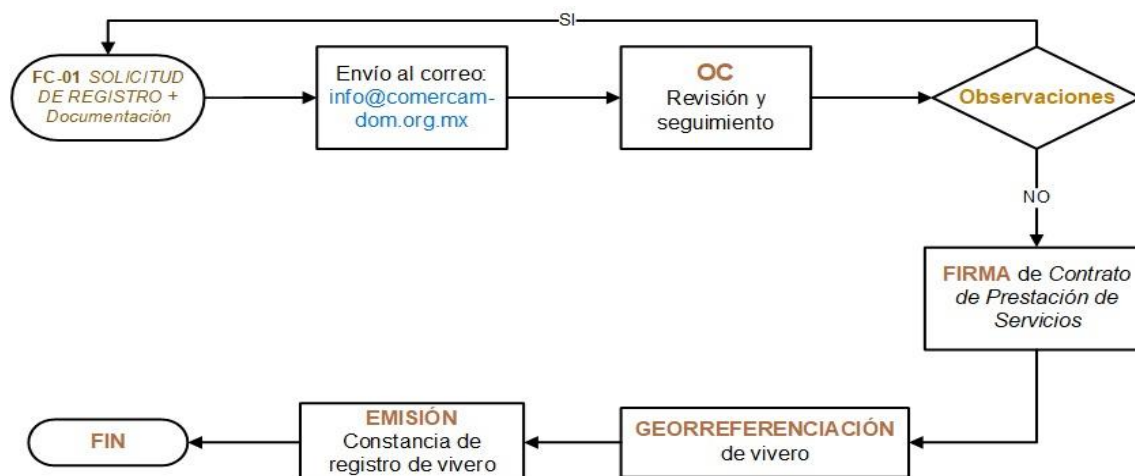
SI

FC-01 SOLICITUD DE REGISTRO + Documentación

Envío al correo: info@comercam-dom.org.mx

OC
Revisión y seguimiento

Observaciones

NO

FIRMA de Contrato de Prestación de Servicios

GEORREFERENCIACIÓN de vivero

EMISIÓN
Constancia de registro de vivero

FIN